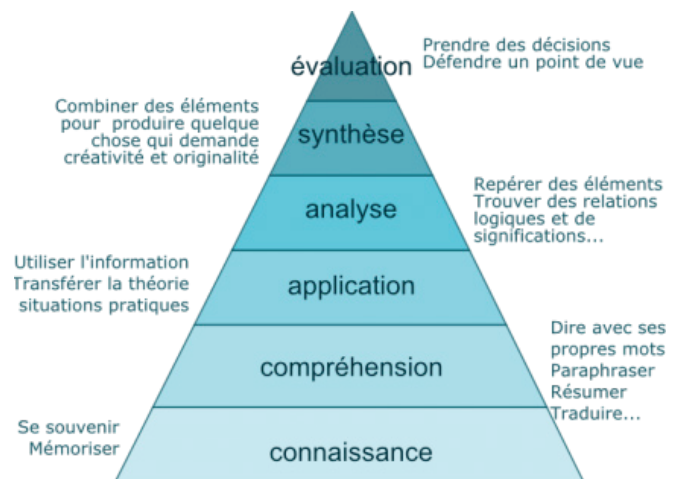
évaluation

Prendre des décisions
Défendre un point de vue

Combiner des éléments pour produire quelque chose qui demande créativité et originalité

synthèse

analyse

Repérer des éléments
Trouver des relations logiques et de significations...

Utiliser l'information
Transférer la théorie situations pratiques

application

compréhension

Dire avec ses propres mots
Paraphraser
Résumer
Traduire...

Se souvenir
Mémoriser

connaissance